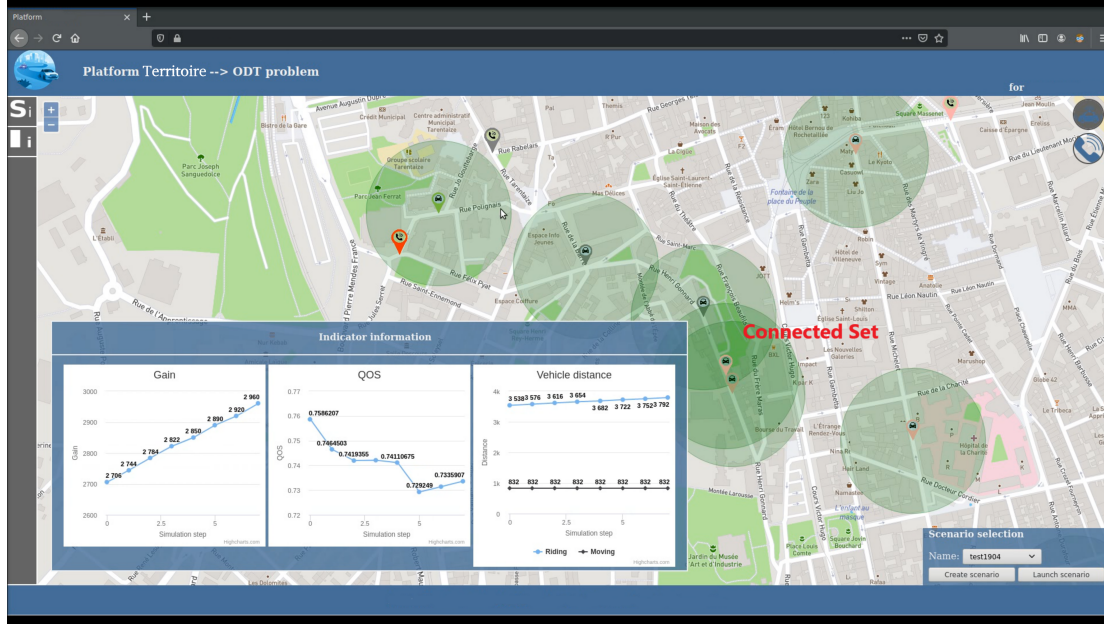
Platform ×

Platform Territoire --> ODT problem

for

Si

i

+

−

Avenue Augustin Dupré

Credit Municipal

Centre administratif Municipal Tarentaize

Rue Rabelais

Themis

Rue Georges

Rue Gambetta

Bistro de la Gare

Parc Joseph Sanguedoize

Groupe scolaire Tarentaize

Parc Jean Ferrat

Rue Polignais

Mas Délices

Église Saint-Laurent-Saint-Étienne

Fontaine de la place du Peuple

Espace Info Jeunes

Rue Saint-Marc

L'Etabli

Rue Félix Pyat

Rue Saint-Ennemond

Espace Culture

Rue de l'Apprentissage

Kohiba

Hôtel Bernou de Rochetaillée

Square Massenet

Jean Moulin

Caisse d'Épargne

Rue du Lieutenant Mon

Moly

Le Kyoto

Zara

Liu Jo

Robin

Hôtel de Villeneuve

Vintage

Rue Léon Nautin

Sym

Shilton

Helm's

Rue Michelet

Rue Marcellin Allard

Rue Dormand

MMA

Connected Set

Les Nouvelles Galeries

Marushop

Globe 42

Le Tribeca

Hôpital de la Charité

Rue de la Charité

L'Étrange Rendez-Vous

Bourse du Travail

Half Land

Namasté

L'enfant au masque

Square Jean Bouchard

Place Louis Comte

Jardin du Musée d'Art et d'Industrie

Rue Docteur Cordier

Montée Larousse

Rue Henri Gonnard

Cours Victor Hugo

Indicator information

Gain

| Simulation step | Gain |
|---|---|
| 0 | 2 706 |
| 1 | 2 744 |
| 2 | 2 784 |
| 3 | 2 822 |
| 4 | 2 850 |
| 5 | 2 890 |
| 6 | 2 920 |
| 7 | 2 960 |

3000
2900
2800
2700
2600
0
2.5
5
Gain
Simulation step
Highcharts.com

QOS

0.7586207
0.7464503
0.7419355
0.74110675
0.729249
0.7335907

0.76
0.75
0.74
0.73
0.72
0
2.5
5
QOS
Simulation step
Highcharts.com

Vehicle distance

3 538 3 576 3 616 3 654 3 682 3 722 3 752 3 792

832 832 832 832 832 832 832 832

4k
3k
2k
1k
0
0
2.5
5
Distance
Simulation step
Riding
Moving
Highcharts.com

Scenario selection

Name: test1904

Create scenario

Launch scenario